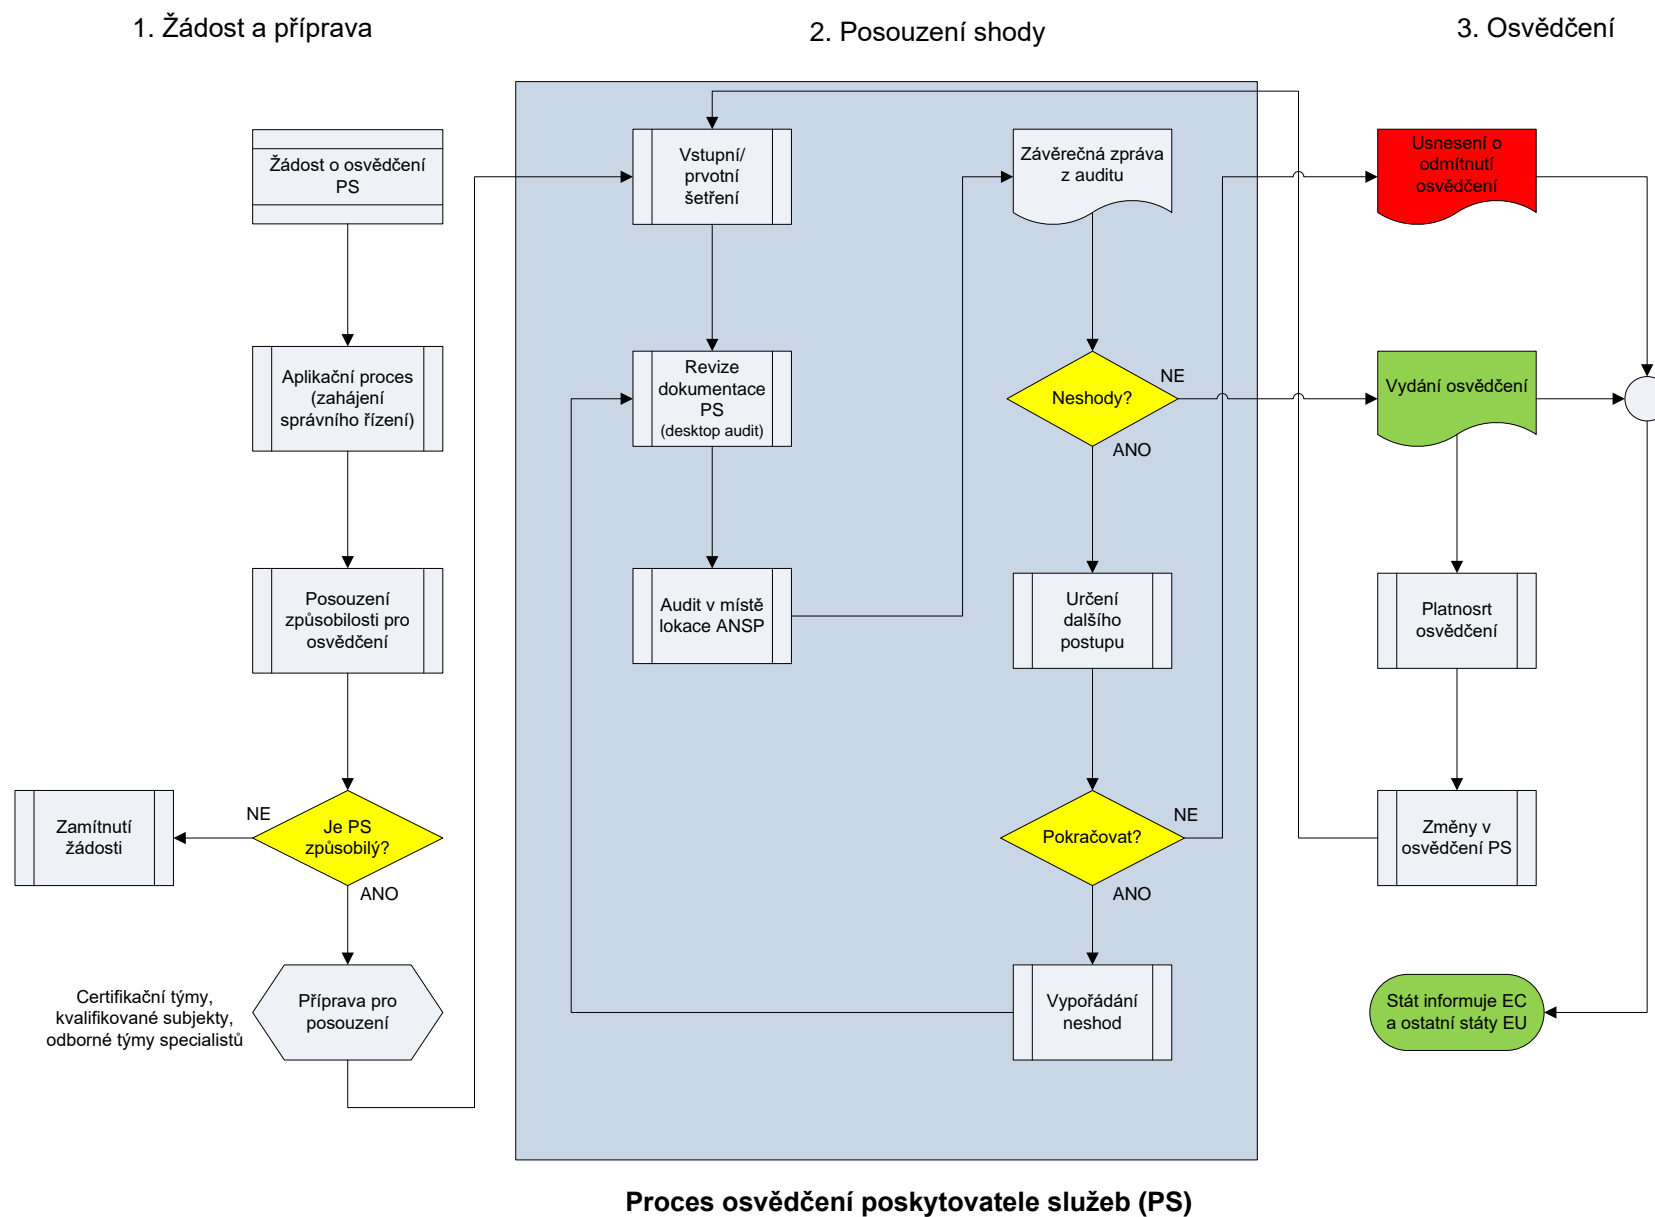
1. Žádost a příprava

2. Posouzení shody

3. Osvědčení

Žádost o osvědčení PS

Aplikační proces (zahájení správního řízení)

Posouzení způsobilosti pro osvědčení

Je PS způsobilý?

NE

ANO

Zamítnutí žádosti

Certifikační týmy, kvalifikované subjekty, odborné týmy specialistů

Příprava pro posouzení

Vstupní/ prvotní šetření

Revize dokumentace PS (desktop audit)

Audit v místě lokace ANSP

Závěrečná zpráva z auditu

Neshody?

NE

ANO

Určení dalšího postupu

Pokračovat?

NE

ANO

Vypořádání neshod

Usnesení o odmítnutí osvědčení

Vydání osvědčení

Platnosrt osvědčení

Změny v osvědčení PS

Stát informuje EC a ostatní státy EU

Proces osvědčení poskytovatele služeb (PS)